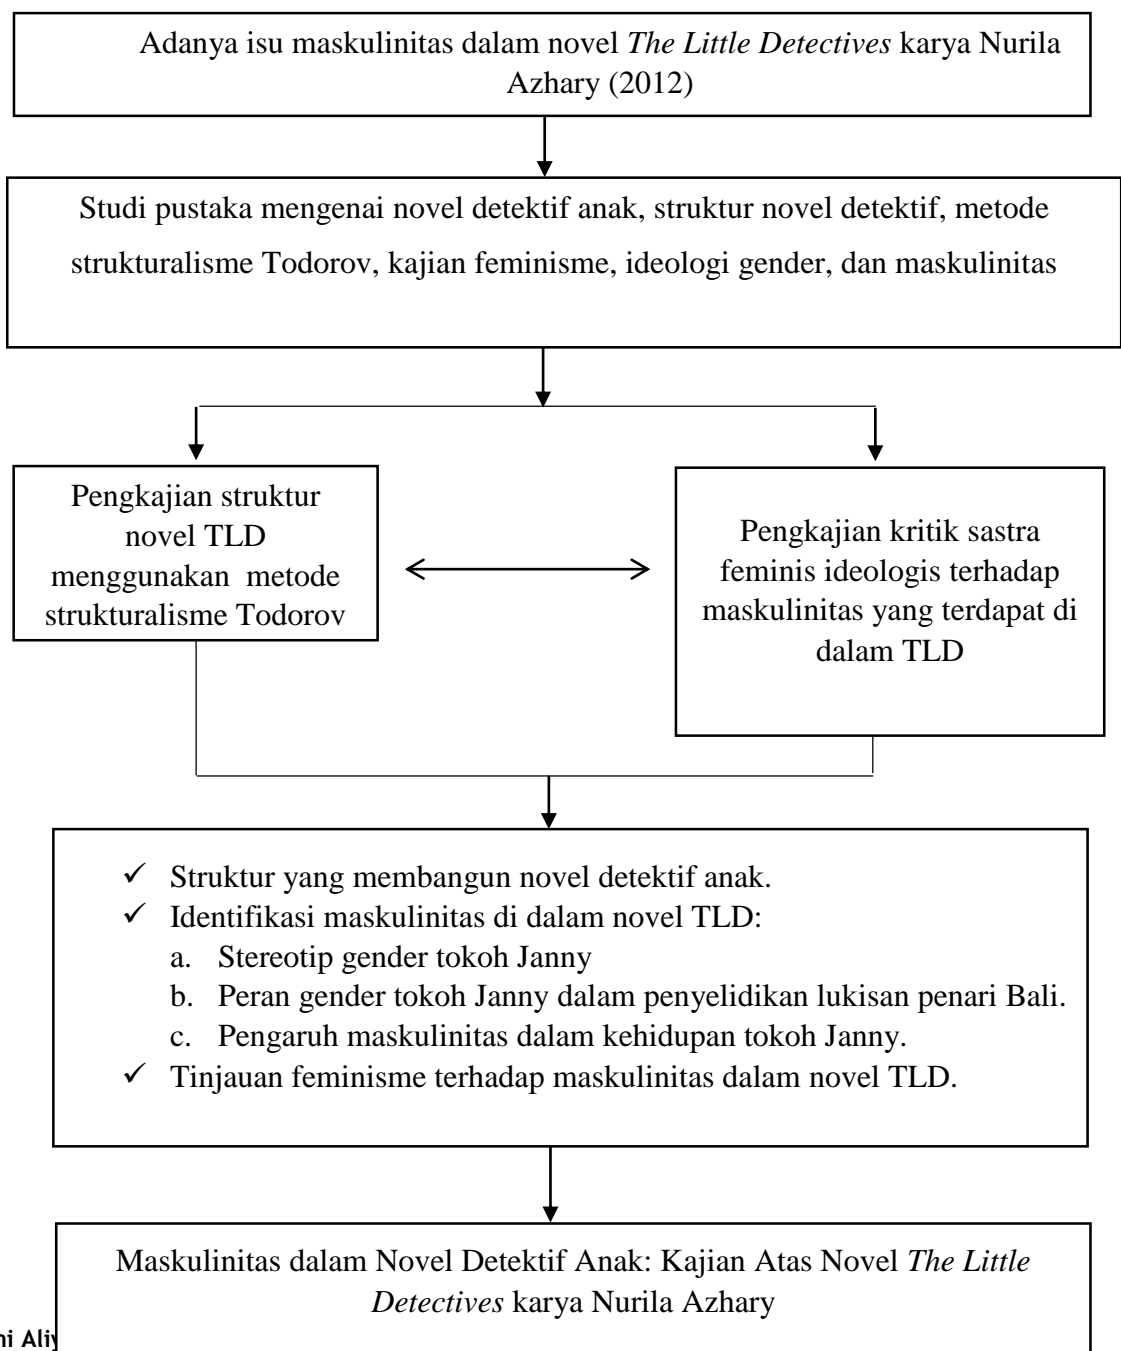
Adanya isu maskulinitas dalam novel *The Little Detectives* karya Nurila Azhary (2012)

Studi pustaka mengenai novel detektif anak, struktur novel detektif, metode strukturalisme Todorov, kajian feminisme, ideologi gender, dan maskulinitas

Pengkajian struktur novel TLD menggunakan metode strukturalisme Todorov

Pengkajian kritik sastra feminis ideologis terhadap maskulinitas yang terdapat di dalam TLD

✓ Struktur yang membangun novel detektif anak.
✓ Identifikasi maskulinitas di dalam novel TLD:
a. Stereotip gender tokoh Janny
b. Peran gender tokoh Janny dalam penyelidikan lukisan penari Bali.
c. Pengaruh maskulinitas dalam kehidupan tokoh Janny.
✓ Tinjauan feminisme terhadap maskulinitas dalam novel TLD.

Maskulinitas dalam Novel Detektif Anak: Kajian Atas Novel *The Little Detectives* karya Nurila Azhary

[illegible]i Aliy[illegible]